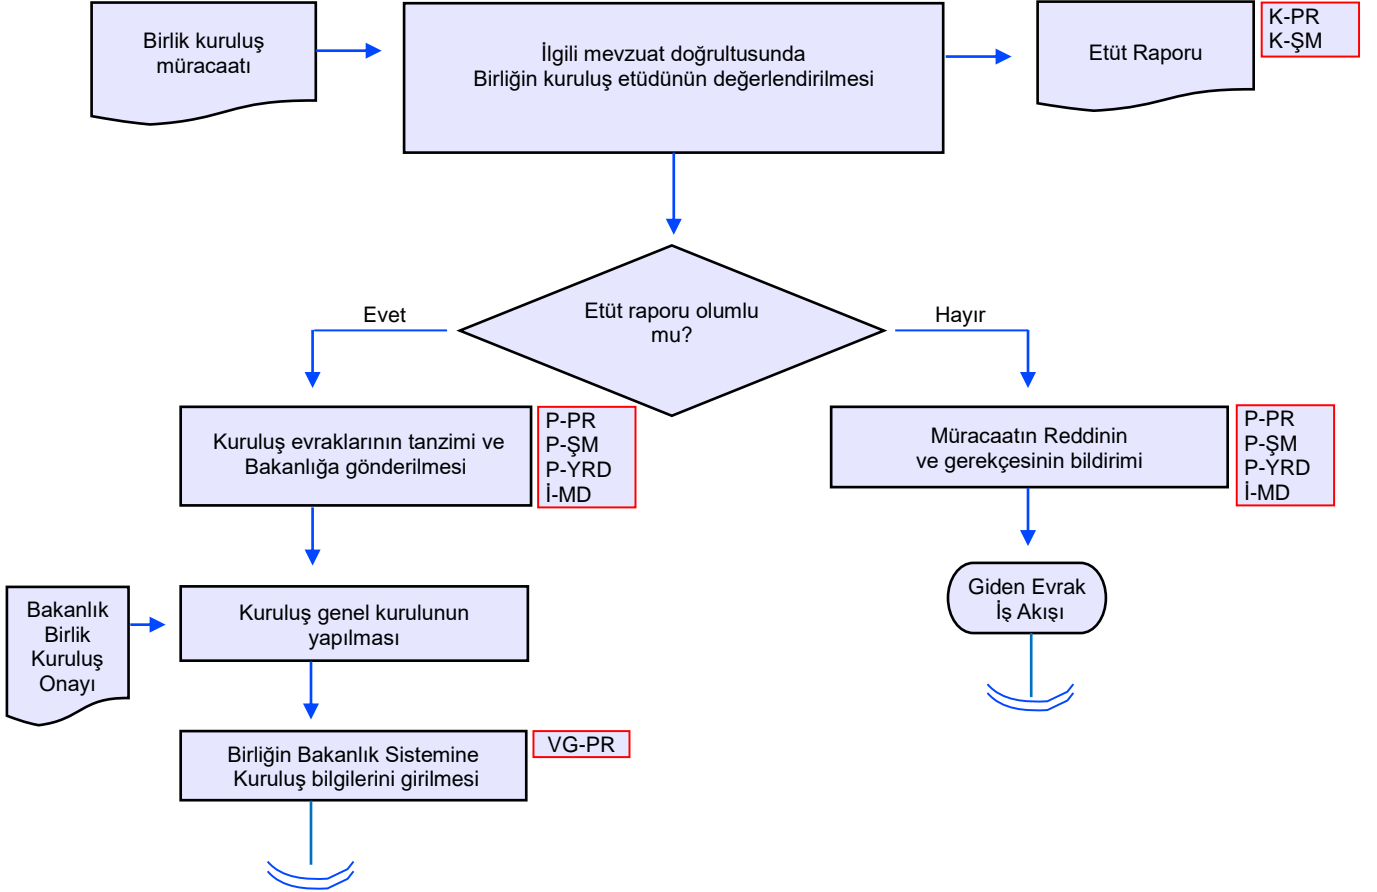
Birlik kuruluş müracaatı

İlgili mevzuat doğrultusunda
Birliğin kuruluş etüdünün değerlendirilmesi

Etüt Raporu

K-PR
K-ŞM

Etüt raporu olumlu mu?

Evet

Hayır

Kuruluş evraklarının tanzimi ve Bakanlığa gönderilmesi

P-PR
P-ŞM
P-YRD
İ-MD

Müracaatın Reddinin ve gerekçesinin bildirimi

P-PR
P-ŞM
P-YRD
İ-MD

Giden Evrak İş Akışı

Bakanlık Birlik Kuruluş Onayı

Kuruluş genel kurulunun yapılması

Birliğin Bakanlık Sistemine Kuruluş bilgilerini girilmesi

VG-PR